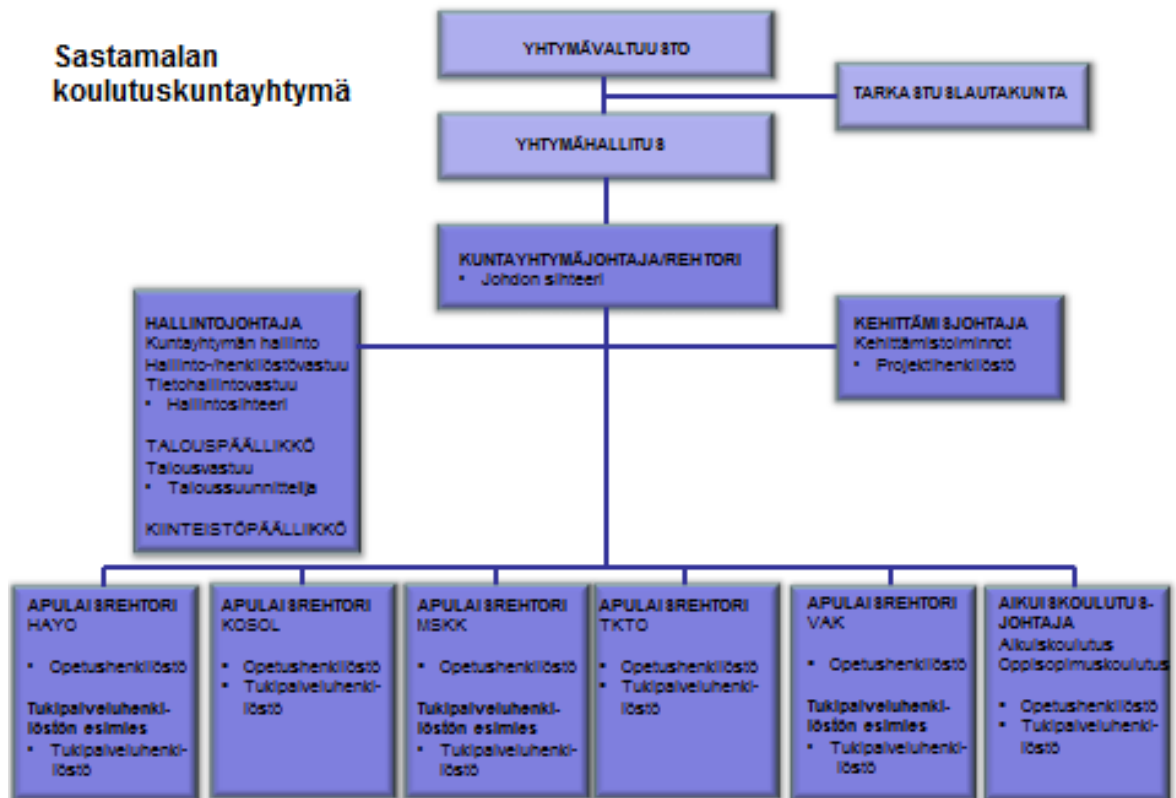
Sastamalan koulutuskuntayhtymä

YHTYMÄVALTUUSTO

TARKASTUSLAUTAKUNTA

YHTYMÄHALLITUS

KUNTAYHTYMÄJOHTAJA/REHTORI
• Johdon sihteeri

HALLINTOJOHTAJA
Kuntayhtymän hallinto
Hallinto-/henkilöstövastuu
Tietohallintovastuu
• Hallintosihteeri

TALOUSPÄÄLLIKKÖ
Talousvastuu
• Taloussuunnittelija

KIINTEISTÖPÄÄLLIKKÖ

KEHITTÄMISJOHTAJA
Kehittämistoiminnot
• Projektihenkilöstö

APULAISREHTORI
HAYO

• Opetushenkilöstö

Tukipalveluhenkilöstön esimies
• Tukipalveluhenkilöstö

APULAISREHTORI
KOSOL

• Opetushenkilöstö
• Tukipalveluhenkilöstö

APULAISREHTORI
MSKK

• Opetushenkilöstö

Tukipalveluhenkilöstön esimies
• Tukipalveluhenkilöstö

APULAISREHTORI
TKTO

• Opetushenkilöstö
• Tukipalveluhenkilöstö

APULAISREHTORI
VAK

• Opetushenkilöstö

Tukipalveluhenkilöstön esimies
• Tukipalveluhenkilöstö

AIKUISKOULUTUSJOHTAJA
Aikuiskoulutus
Oppisopimuskoulutus

• Opetushenkilöstö
• Tukipalveluhenkilöstö